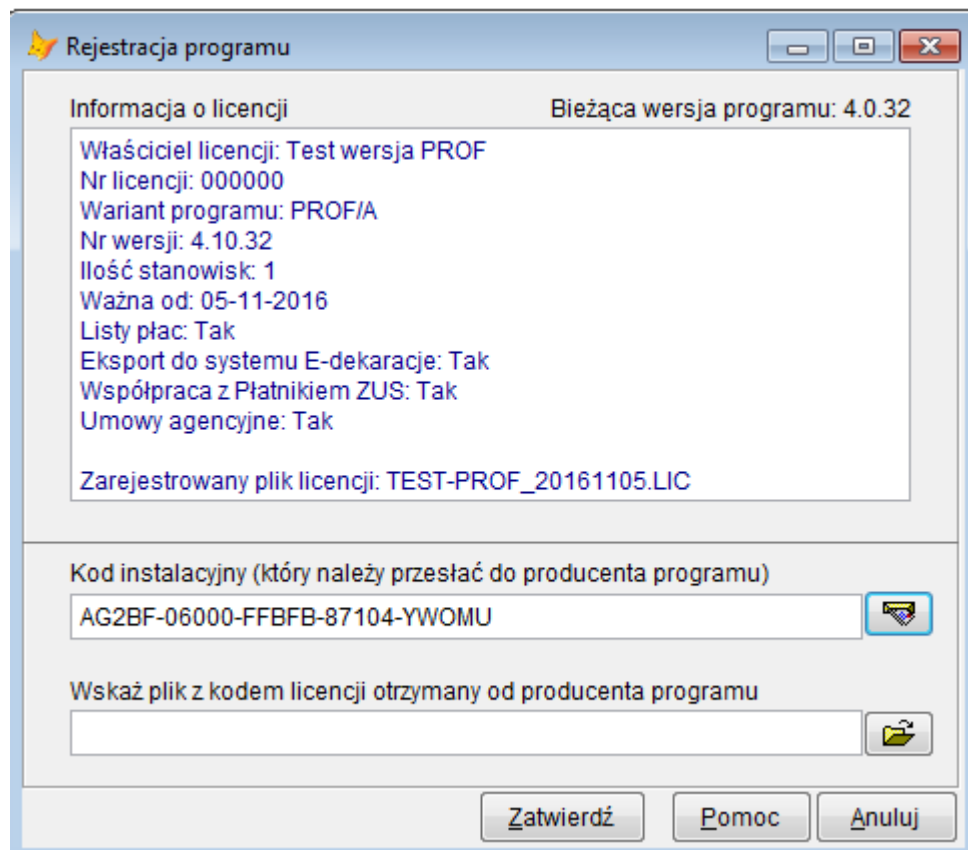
Rejestracja programu

Informacja o licencji

Bieżąca wersja programu: 4.0.32

Właściciel licencji: Test wersja PROF
Nr licencji: 000000
Wariant programu: PROF/A
Nr wersji: 4.10.32
Ilość stanowisk: 1
Ważna od: 05-11-2016
Listy płac: Tak
Eksport do systemu E-dekaracje: Tak
Współpraca z Płatnikiem ZUS: Tak
Umowy agencyjne: Tak

Zarejestrowany plik licencji: TEST-PROF_20161105.LIC

Kod instalacyjny (który należy przesłać do producenta programu)

AG2BF-06000-FFBFB-87104-YWOMU

Wskaż plik z kodem licencji otrzymany od producenta programu

Zatwierdź

Pomoc

Anuluj